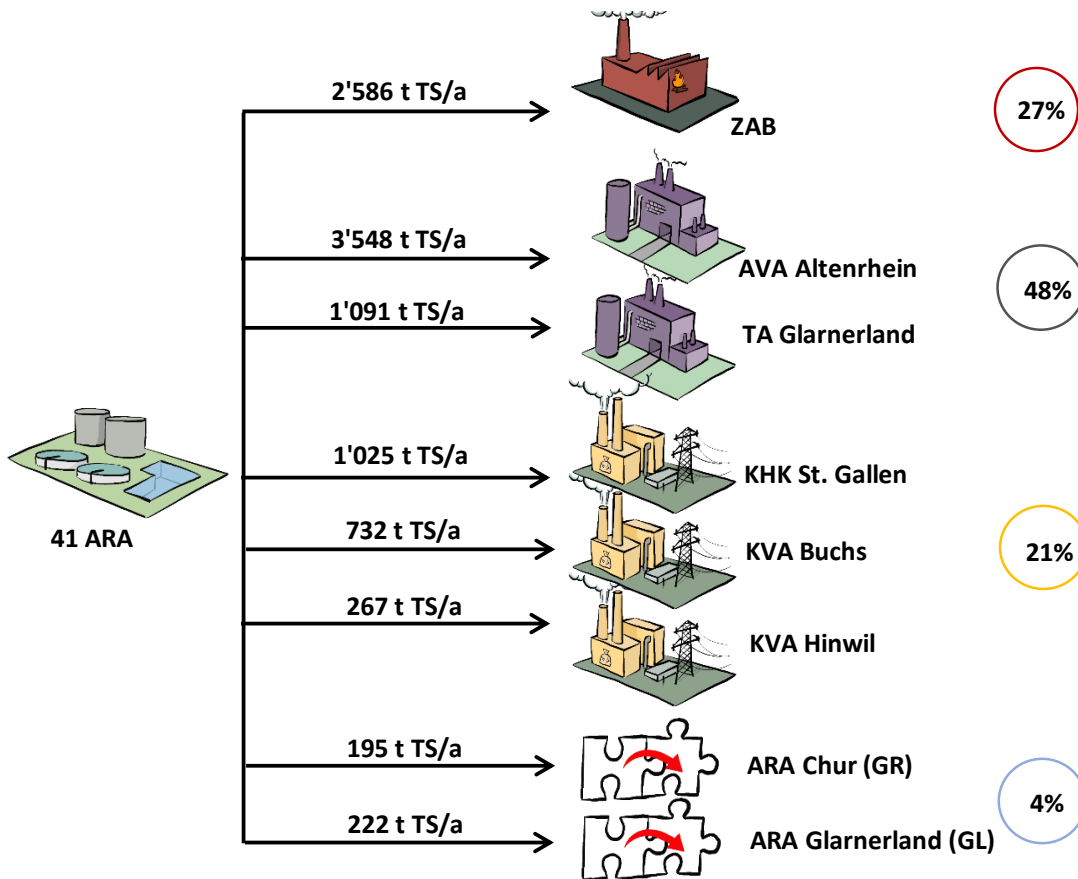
2'586 t TS/a

ZAB

27%

3'548 t TS/a

AVA Altenrhein

48%

1'091 t TS/a

TA Glarnerland

41 ARA

1'025 t TS/a

KHK St. Gallen

732 t TS/a

KVA Buchs

21%

267 t TS/a

KVA Hinwil

195 t TS/a

ARA Chur (GR)

4%

222 t TS/a

ARA Glarnerland (GL)